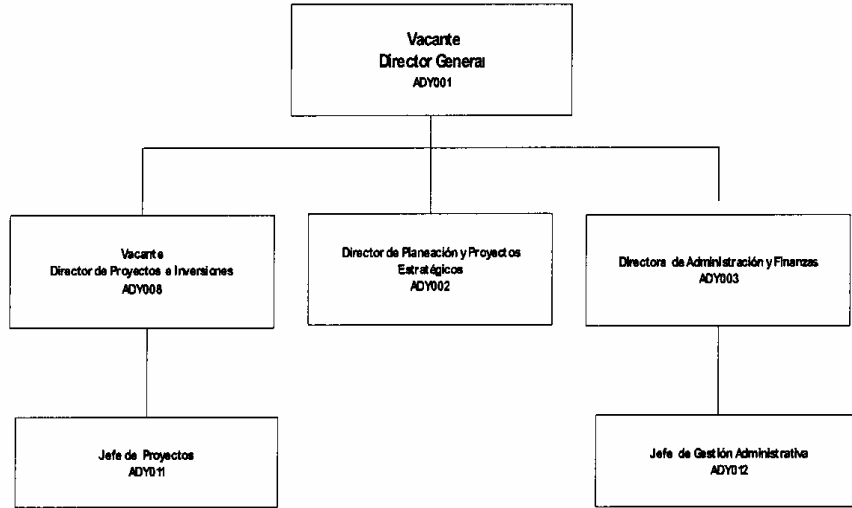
Vacante
Director General
ADY001

Vacante
Director de Proyectos e Inversiones
ADY008

Director de Planeación y Proyectos Estratégicos
ADY002

Directora de Administración y Finanzas
ADY003

Jefe de Proyectos
ADY011

Jefe de Gestión Administrativa
ADY012